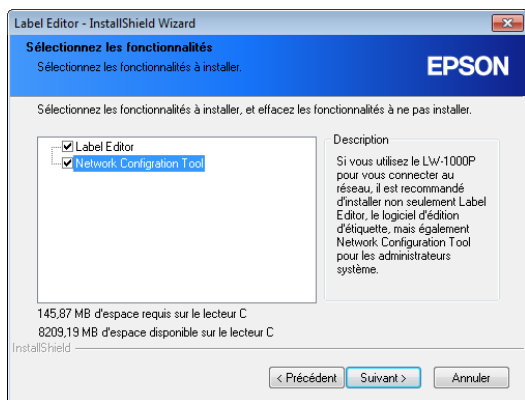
Label Editor - InstallShield Wizard

Sélectionnez les fonctionnalités
Sélectionnez les fonctionnalités à installer.

EPSON

Sélectionnez les fonctionnalités à installer, et effacez les fonctionnalités à ne pas installer.

Label Editor
Network Configration Tool

Description
Si vous utilisez le LW-1000P pour vous connecter au réseau, il est recommandé d'installer non seulement Label Editor, le logiciel d'édition d'étiquette, mais également Network Configuration Tool pour les administrateurs système.

145,87 MB d'espace requis sur le lecteur C
8209,19 MB d'espace disponible sur le lecteur C

InstallShield

< Précédent
Suivant >
Annuler